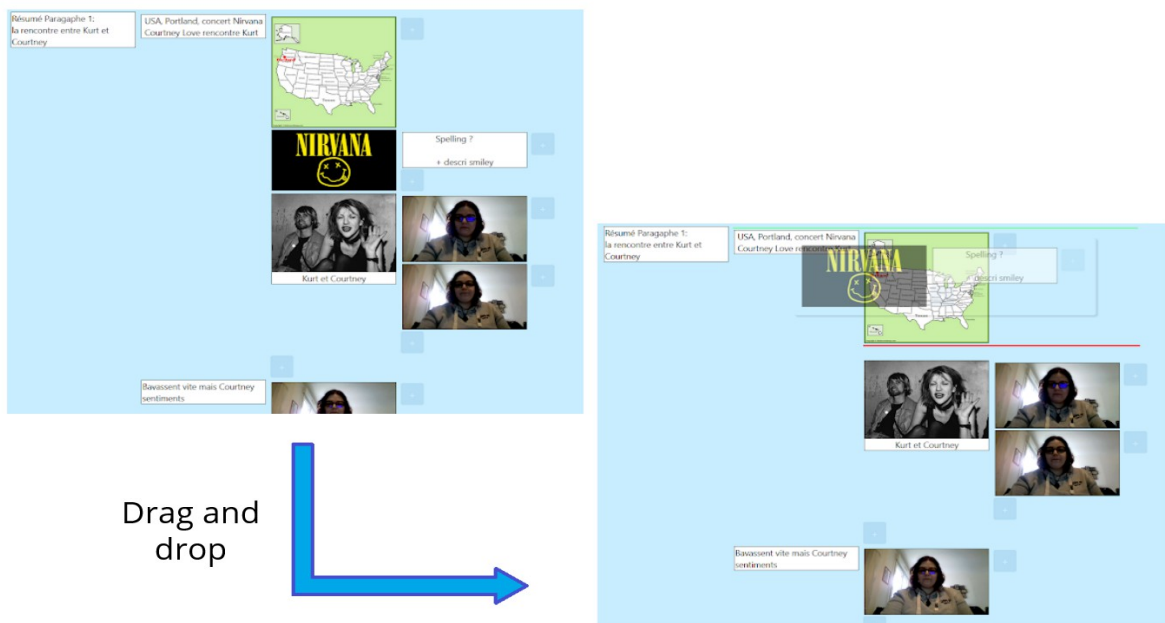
Résumé Paragaphe 1:
la rencontre entre Kurt et Courtney

USA, Portland, concert Nirvana
Courtney Love rencontre Kurt

NIRVANA

Spelling ?

+ descri smiley

Kurt et Courtney

Bavassent vite mais Courtney sentiments

Drag and drop

Résumé Paragaphe 1:
la rencontre entre Kurt et Courtney

USA, Portland, concert Nirvana
Courtney Love rencontre Kurt

NIRVANA

Spelling ?

+ descri smiley

Kurt et Courtney

Bavassent vite mais Courtney sentiments